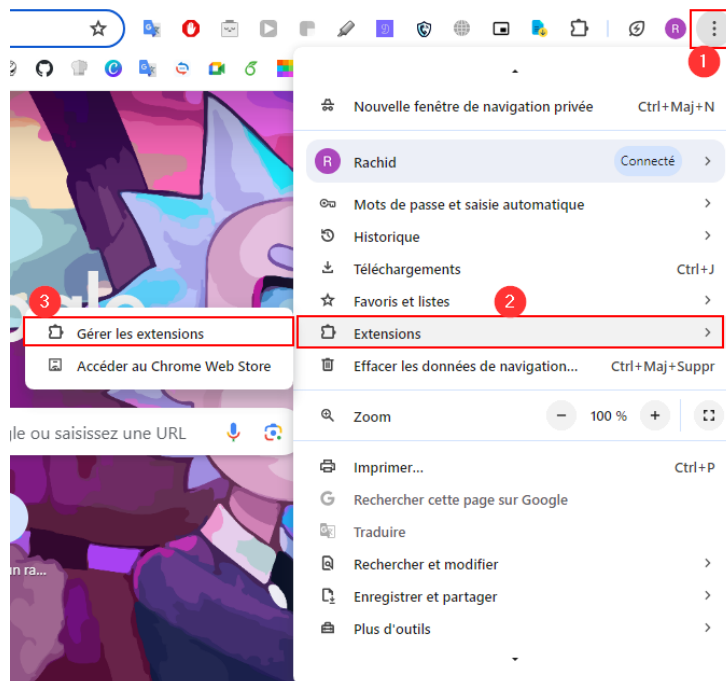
R

1

Nouvelle fenêtre de navigation privée Ctrl+Maj+N

R Rachid Connecté

Mots de passe et saisie automatique

Historique

Téléchargements Ctrl+J

Favoris et listes

2

Extensions

Effacer les données de navigation... Ctrl+Maj+Suppr

Zoom − 100 % +

Imprimer... Ctrl+P

Rechercher cette page sur Google

Traduire

Rechercher et modifier

Enregistrer et partager

Plus d'outils

3

Gérer les extensions

Accéder au Chrome Web Store

gle ou saisissez une URL

un ra...